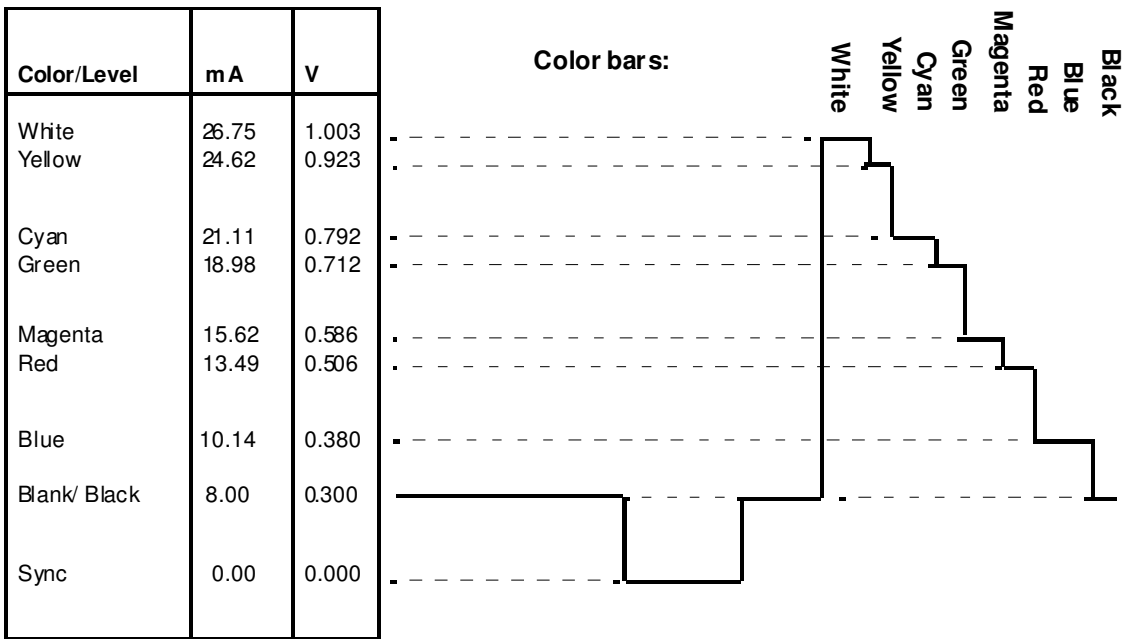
| Color/Level | mA | V |
|---|---|---|
| White | 26.75 | 1.003 |
| Yellow | 24.62 | 0.923 |
| Cyan | 21.11 | 0.792 |
| Green | 18.98 | 0.712 |
| Magenta | 15.62 | 0.586 |
| Red | 13.49 | 0.506 |
| Blue | 10.14 | 0.380 |
| Blank/ Black | 8.00 | 0.300 |
| Sync | 0.00 | 0.000 |

Color bars:

White
Yellow
Cyan
Green
Magenta
Red
Blue
Black